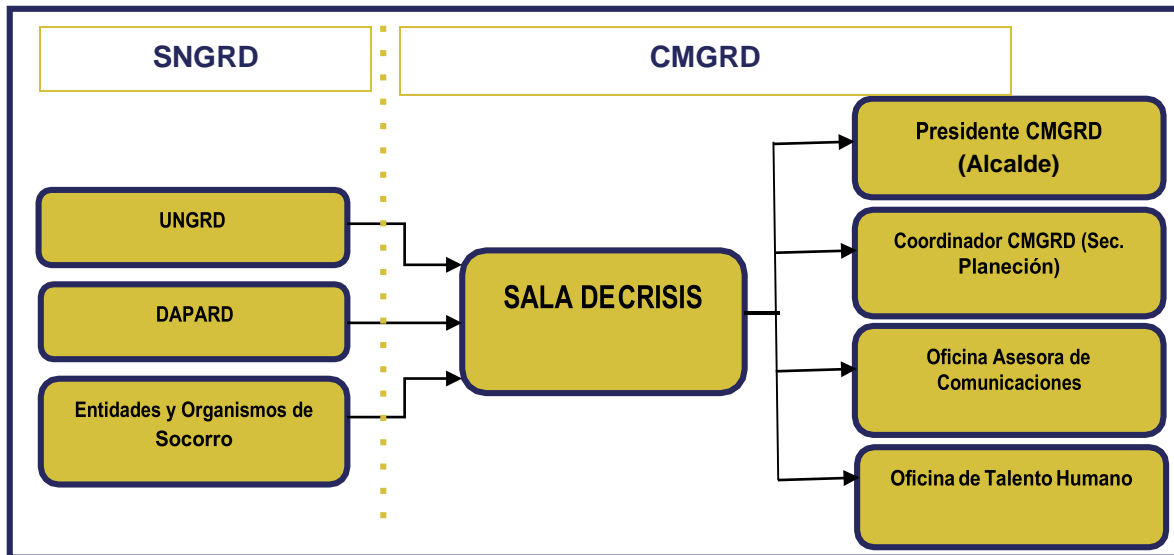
SNGRD

CMGRD

UNGRD

DAPARD

Entidades y Organismos de Socorro

SALA DE CRISIS

Presidente CMGRD (Alcalde)

Coordinador CMGRD (Sec. Planeción)

Oficina Asesora de Comunicaciones

Oficina de Talento Humano